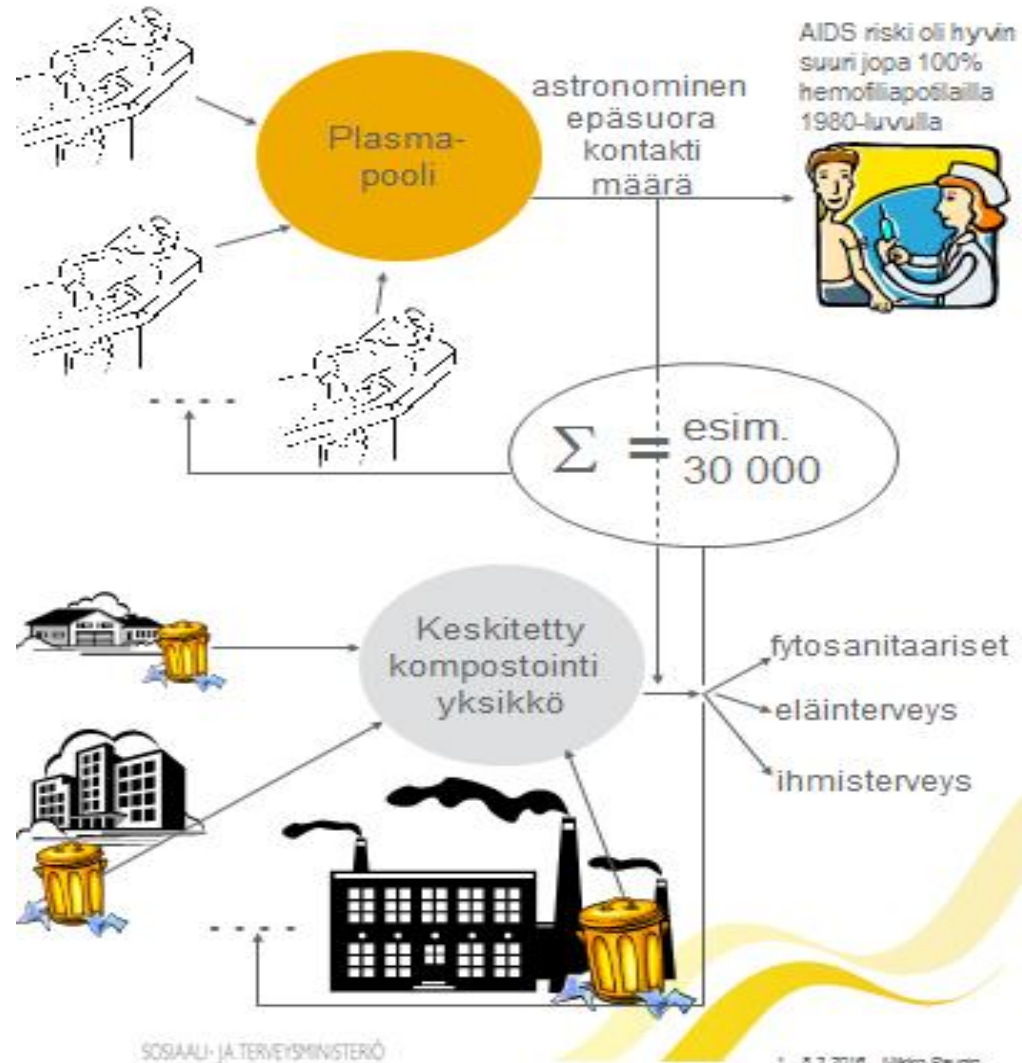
AIDS riski oli hyvin suuri jopa 100% hemofiliapotilailla 1980-luvulla

Plasma-pooli

astronominen epäsuora kontakti määrä

- - - -

$\Sigma$ = esim. 30 000

Keskitetty kompostointi yksikkö

fytosanitaariset

eläinterveys

ihmisterveys

- - - -

SOSIAALI- JA TERVEYSMINISTERIÖ

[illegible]